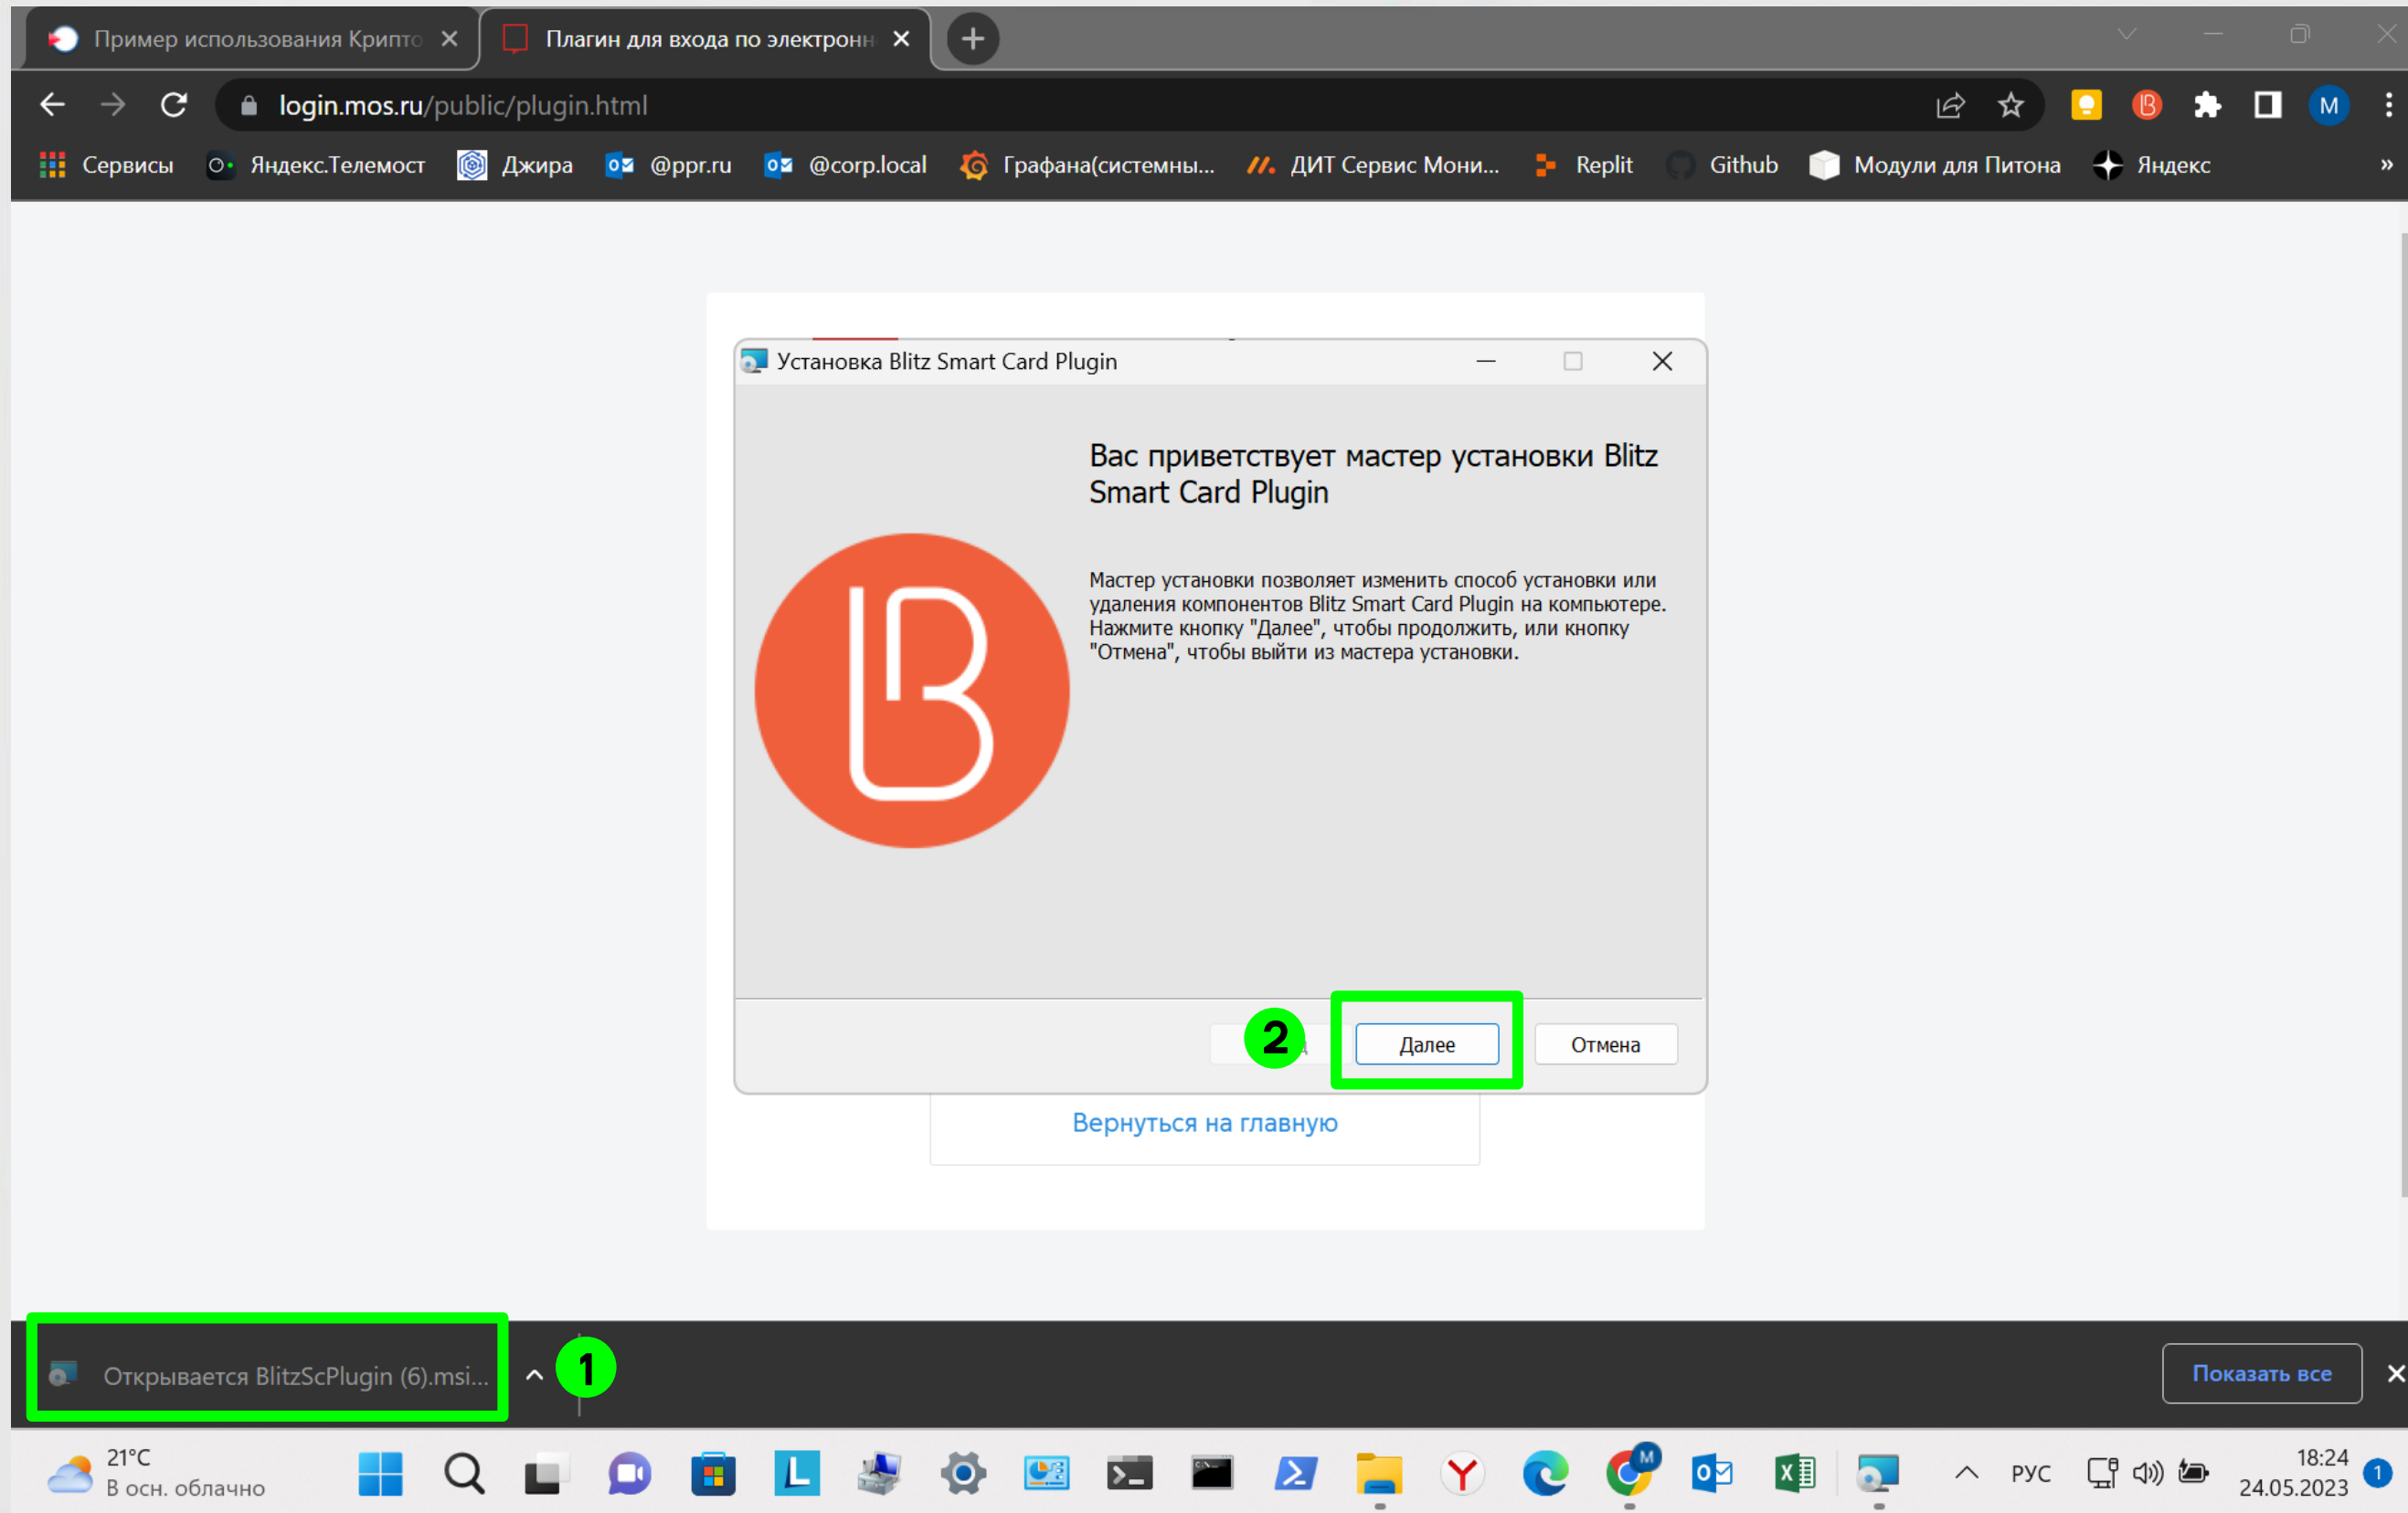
Пример использования Крипто ×
Плагин для входа по электронн ×
+

login.mos.ru/public/plugin.html

Сервисы
Яндекс.Телемост
Джира
@ppr.ru
@corp.local
Графана(системны...
ДИТ Сервис Мони...
Replit
Github
Модули для Питона
Яндекс
»

Установка Blitz Smart Card Plugin

Вас приветствует мастер установки Blitz Smart Card Plugin

Мастер установки позволяет изменить способ установки или удаления компонентов Blitz Smart Card Plugin на компьютере. Нажмите кнопку "Далее", чтобы продолжить, или кнопку "Отмена", чтобы выйти из мастера установки.

2

Далее

Отмена

Вернуться на главную

Открывается BlitzScPlugin (6).msi...

1

Показать все

×

21°C
В осн. облачно

РУС

18:24
24.05.2023

1